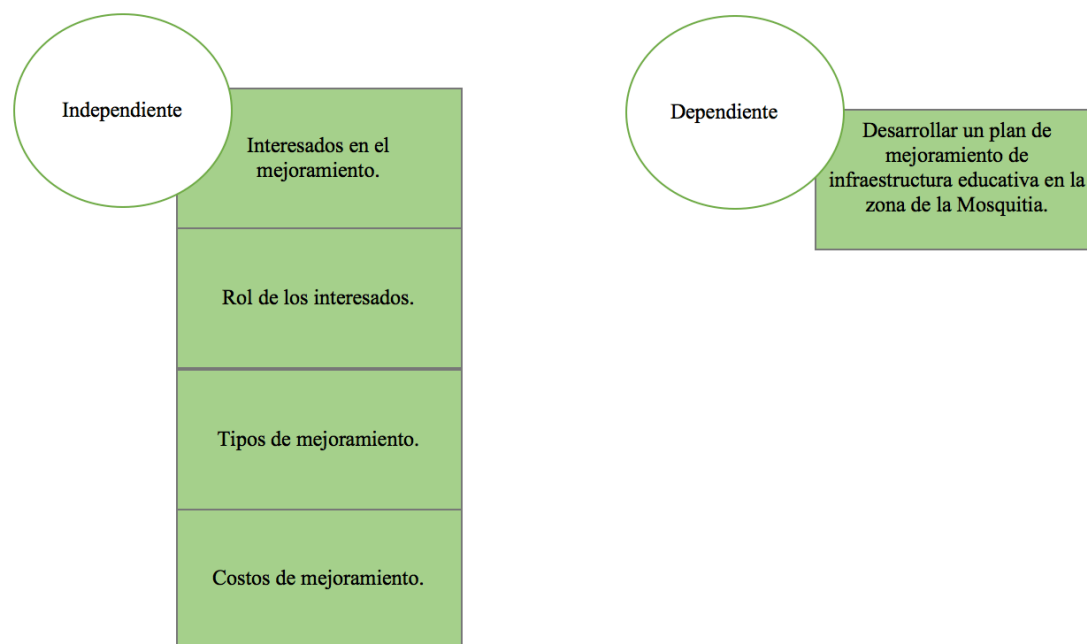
Independiente

Interesados en el mejoramiento.

Rol de los interesados.

Tipos de mejoramiento.

Costos de mejoramiento.

Dependiente

Desarrollar un plan de mejoramiento de infraestructura educativa en la zona de la Mosquitia.